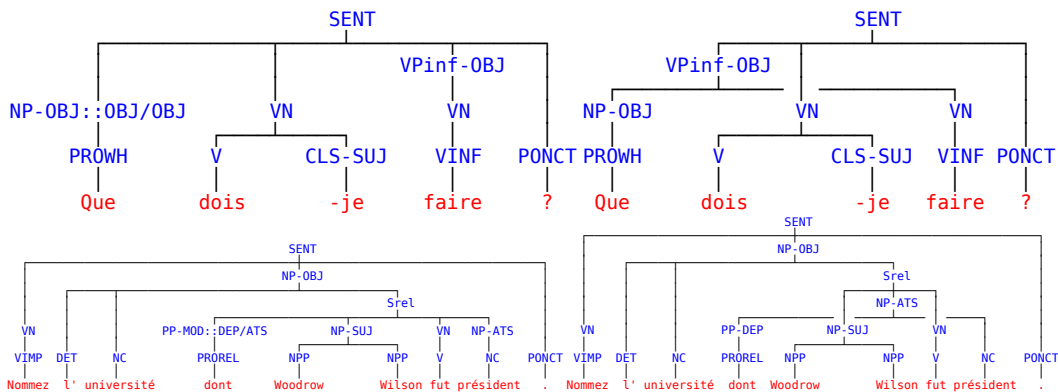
SENT
NP-OBJ::OBJ/OBJ
VN
VPinf-OBJ
VN
PROWH
V
CLS-SUJ
VINF
PONCT
Que
dois
-je
faire
?

SENT
VPinf-OBJ
NP-OBJ
VN
VN
PROWH
V
CLS-SUJ
VINF
PONCT
Que
dois
-je
faire
?

SENT
NP-OBJ
Srel
VN
PP-MOD::DEP/ATS
NP-SUJ
VN
NP-ATS
VIMP
DET
NC
PROREL
NPP
NPP
V
NC
PONCT
Nommez
l'
université
dont
Woodrow
Wilson
fut
président
.

SENT
NP-OBJ
Srel
NP-ATS
VN
PP-DEP
NP-SUJ
VN
VIMP
DET
NC
PROREL
NPP
NPP
V
NC
PONCT
Nommez
l'
université
dont
Woodrow
Wilson
fut
président
.